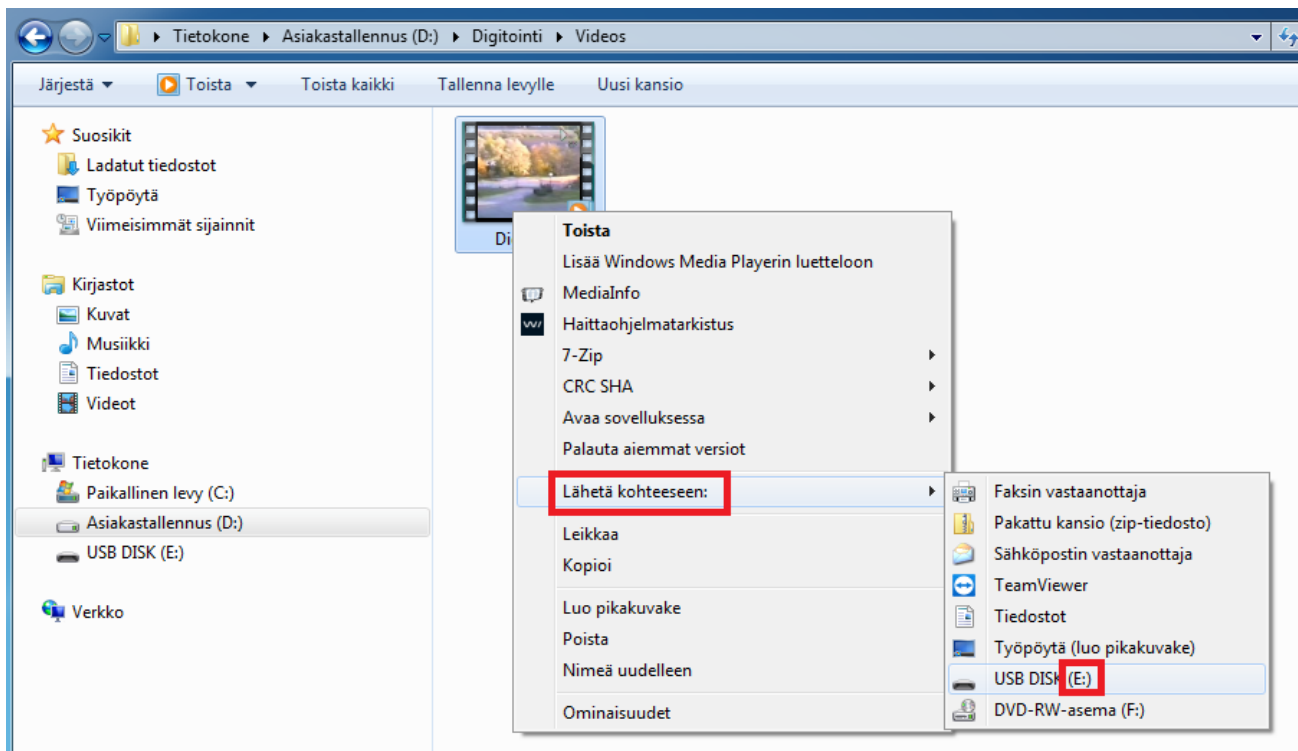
▸ Tietokone ▸ Asiakastallennus (D:) ▸ Digitointi ▸ Videos

Järjestä ▾
Toista ▾
Toista kaikki
Tallenna levylle
Uusi kansio

Suosikit
Ladatut tiedostot
Työpöytä
Viimeisimmät sijainnit

Kirjastot
Kuvat
Musiikki
Tiedostot
Videot

Tietokone
Paikallinen levy (C:)
Asiakastallennus (D:)
USB DISK (E:)

Verkko

Di

Toista
Lisää Windows Media Playerin luetteloon
MediaInfo
Haittaohjelmatarkistus
7-Zip
CRC SHA
Avaa sovelluksessa
Palauta aiemmat versiot
Lähetä kohteeseen:
Leikkaa
Kopioi
Luo pikakuvake
Poista
Nimeä uudelleen
Ominaisuudet

Faksin vastaanottaja
Pakattu kansio (zip-tiedosto)
Sähköpostin vastaanottaja
TeamViewer
Tiedostot
Työpöytä (luo pikakuvake)
USB DISK (E:)
DVD-RW-asema (F:)